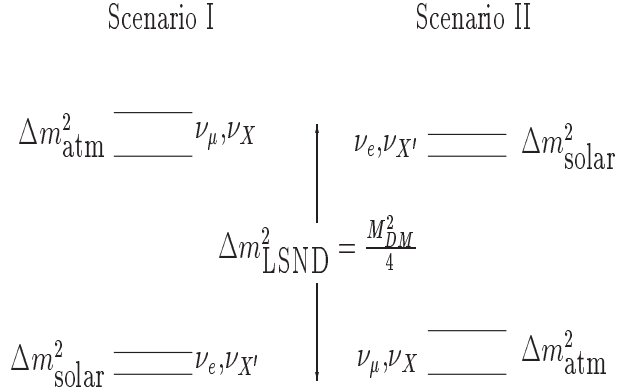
Scenario I

Scenario II

$\Delta m^2_{\text{atm}}$ $\nu_\mu, \nu_X$

$\nu_e, \nu_{X'}$ $\Delta m^2_{\text{solar}}$

$\Delta m^2_{\text{LSND}} = \frac{M^2_{DM}}{4}$

$\Delta m^2_{\text{solar}}$ $\nu_e, \nu_{X'}$

$\nu_\mu, \nu_X$ $\Delta m^2_{\text{atm}}$